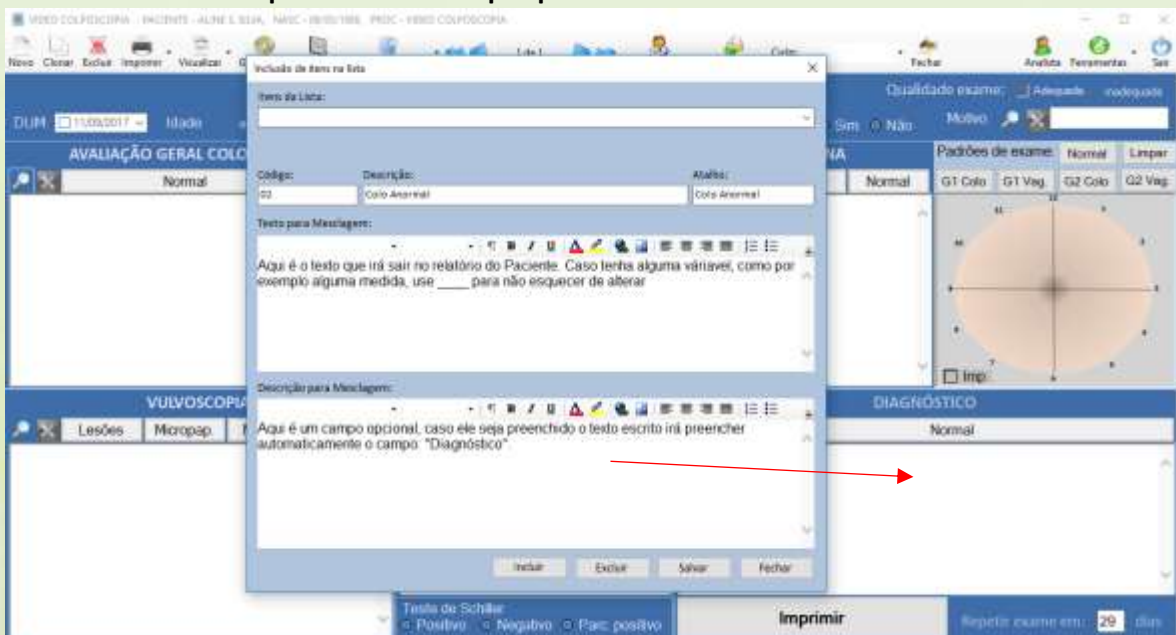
VIDEO COLPOSCOPIA - PACIENTE: ALINE S. SILVA, NASC: 09/05/1986 PROC.: VIDEO COLPOSCOPIA

Novo Clonar Excluir Imprimir Visualizar

Fechar

Analista Ferramentas Sair

Qualidade exame: Adequado Inadequado

DUM 11/09/2017 Idade

Sim Não

Motivo

AVALIAÇÃO GERAL COLO

Normal

Normal

Padrões de exame: Normal Limpar

G1 Colo G1 Vag. G2 Colo G2 Vag.

Imp.

VULVOSCOPIA

Lesões Micropap.

DIAGNÓSTICO

Normal

Inclusão de itens na lista

Itens da Lista:

Código:
02

Descrição:
Colo Anormal

Atalho:
Colo Anormal

Texto para Mesclagem:

Aqui é o texto que irá sair no relatório do Paciente. Caso tenha alguma váriavel, como por exemplo alguma medida, use _____ para não esquecer de alterar

Descrição para Mesclagem:

Aqui é um campo opcional, caso ele seja preenchido o texto escrito irá preencher automaticamente o campo: "Diagnóstico".

Incluir Excluir Salvar Fechar

Teste de Schiller
Positivo Negativo Parc. positivo

Imprimir

Repetir exame em: 29 dias